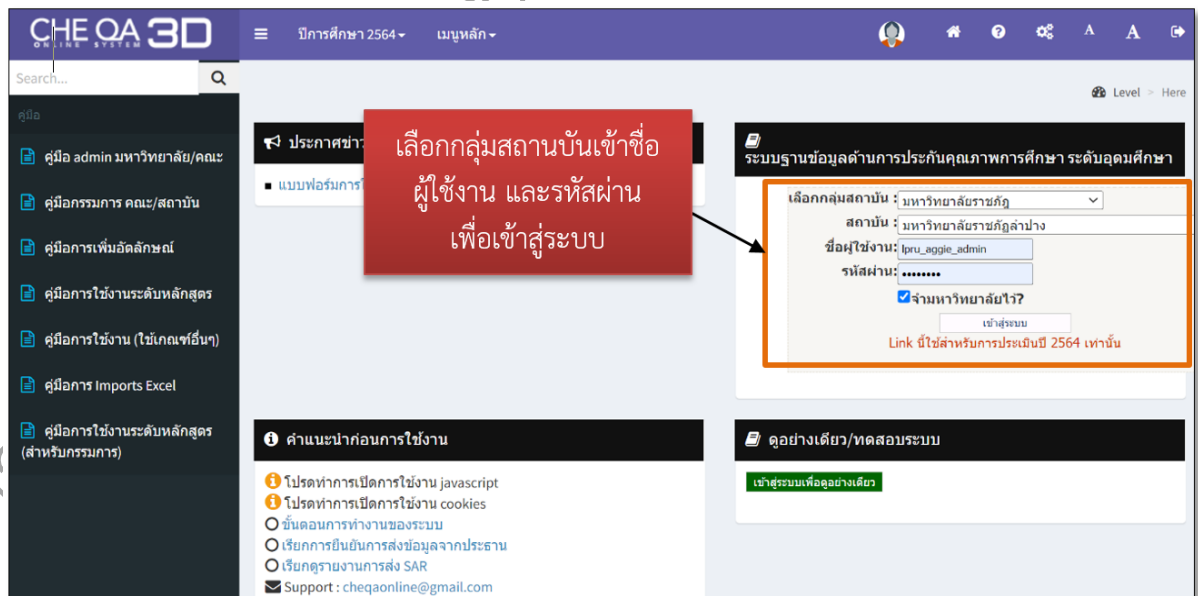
CHE QA 3D
ONLINE SYSTEM

ปีการศึกษา 2564 ▾ เมนูหลัก ▾

A A

Search...

คู่มือ

คู่มือ admin มหาวิทยาลัย/คณะ

คู่มือกรรมการ คณะ/สถาบัน

คู่มือการเพิ่มอัตลักษณ์

คู่มือการใช้งานระดับหลักสูตร

คู่มือการใช้งาน (ใช้เกณฑ์อื่นๆ)

คู่มือการ Imports Excel

คู่มือการใช้งานระดับหลักสูตร (สำหรับกรรมการ)

Level > Here

ประกาศข่าว

แบบฟอร์มการ

เลือกกลุ่มสถานบันเข้าชื่อผู้ใช้งาน และรหัสผ่าน เพื่อเข้าสู่ระบบ

ระบบฐานข้อมูลด้านการประกันคุณภาพการศึกษา ระดับอุดมศึกษา

เลือกกลุ่มสถาบัน : มหาวิทยาลัยราชภัฏ
สถาบัน : มหาวิทยาลัยราชภัฏลำปาง
ชื่อผู้ใช้งาน: lpru_aggie_admin
รหัสผ่าน: ••••••••
จำมหาวิทยาลัยไว้?
เข้าสู่ระบบ
Link นี้ใช้สำหรับการประเมินปี 2564 เท่านั้น

คำแนะนำก่อนการใช้งาน

โปรดทำการเปิดการใช้งาน javascript
โปรดทำการเปิดการใช้งาน cookies
ขั้นตอนการทำงานของระบบ
เรียกการยืนยันการส่งข้อมูลจากประธาน
เรียกดูรายงานการส่ง SAR
Support : cheqaonline@gmail.com

ดูอย่างเดียว/ทดสอบระบบ

เข้าสู่ระบบเพื่อดูอย่างเดียว